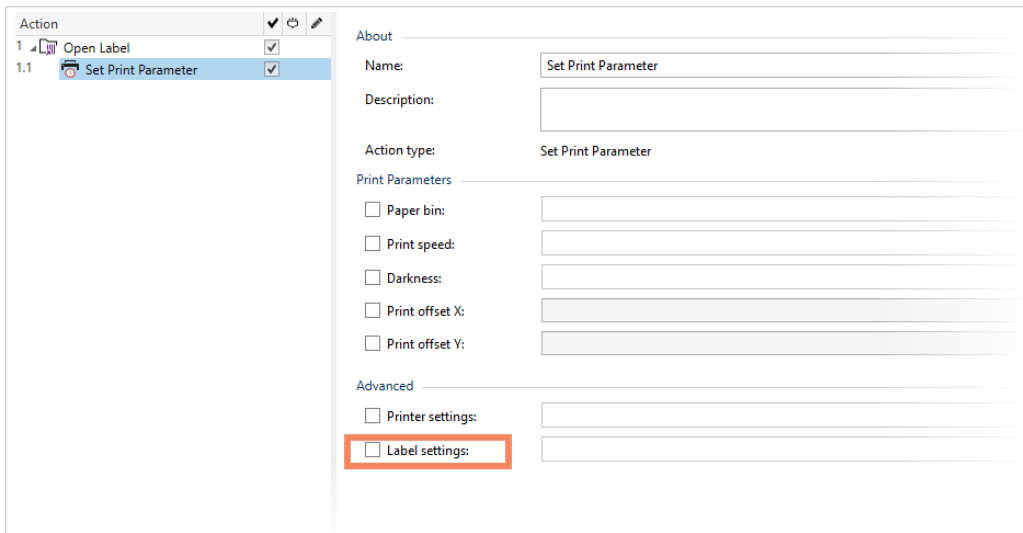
Action

1 Open Label

1.1 Set Print Parameter

About

Name: Set Print Parameter

Description:

Action type: Set Print Parameter

Print Parameters

Paper bin:

Print speed:

Darkness:

Print offset X:

Print offset Y:

Advanced

Printer settings:

Label settings: